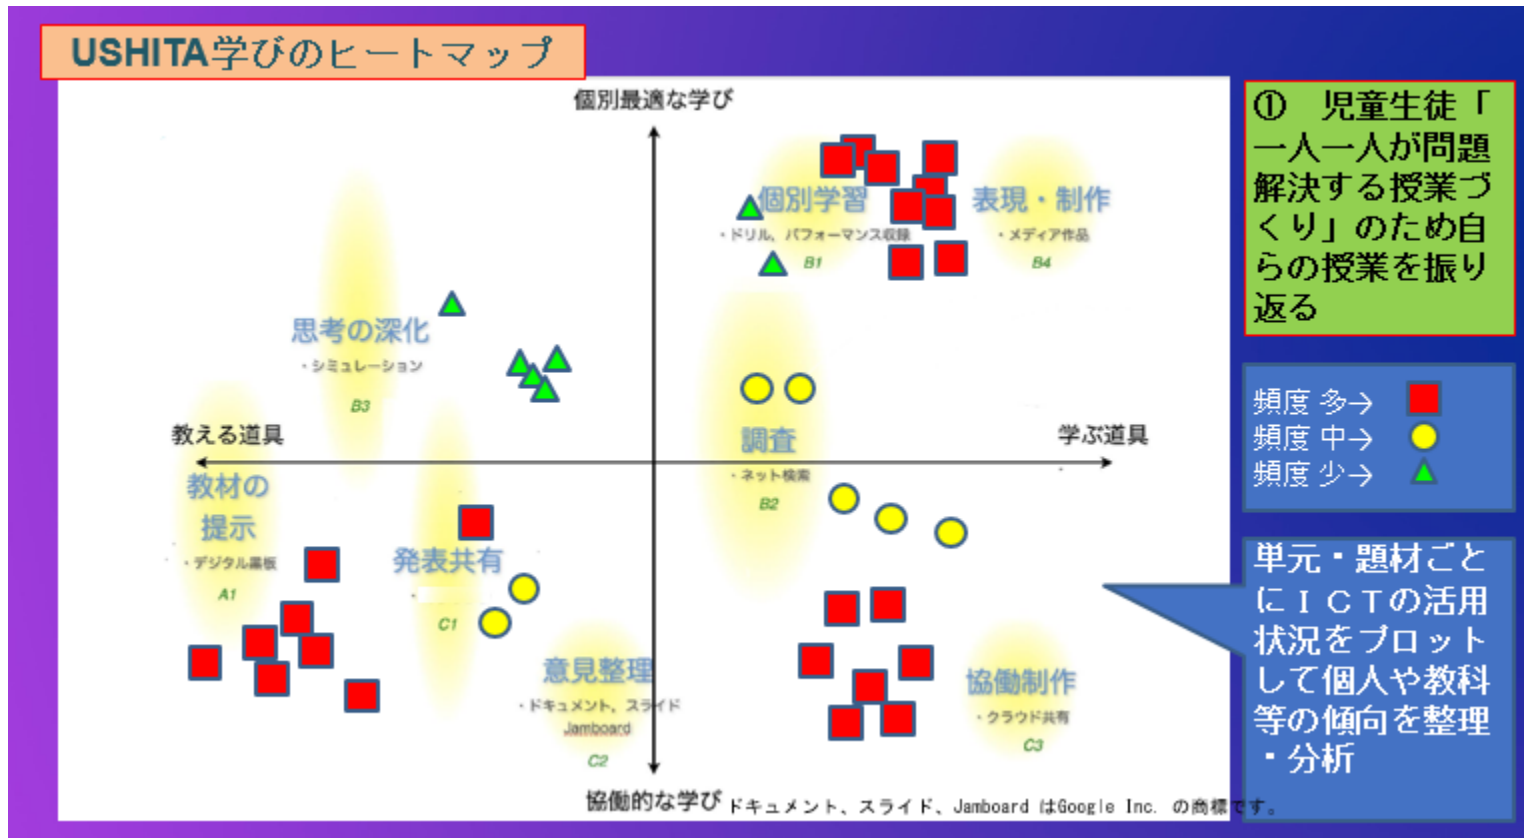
USHITA学びのヒートマップ

個別最適な学び

個別学習
・ドリル、パフォーマンス収録
B1

表現・制作
・メディア作品
B4

思考の深化
・シミュレーション
B3

教える道具

調査
・ネット検索
B2

学ぶ道具

教材の提示
・デジタル黒板
A1

発表共有
C1

意見整理
・ドキュメント、スライド
Jamboard
C2

協働制作
・クラウド共有
C3

協働的な学び ドキュメント、スライド、Jamboard はGoogle Inc. の商標です。

① 児童生徒「一人一人が問題解決する授業づくり」のため自らの授業を振り返る

頻度 多→
頻度 中→
頻度 少→

単元・題材ごとにＩＣＴの活用状況をプロットして個人や教科等の傾向を整理・分析